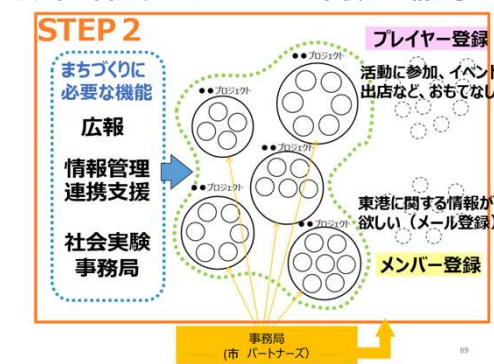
STEP 2

まちづくりに必要な機能

広報

情報管理
連携支援

社会実験
事務局

●●プロジェクト

●●プロジェクト

●●プロジェクト

●●プロジェクト

プレイヤー登録

活動に参加、イベント出店など、おもてなし

東港に関する情報が欲しい（メール登録）

メンバー登録

事務局
(市 パートナーズ)

69